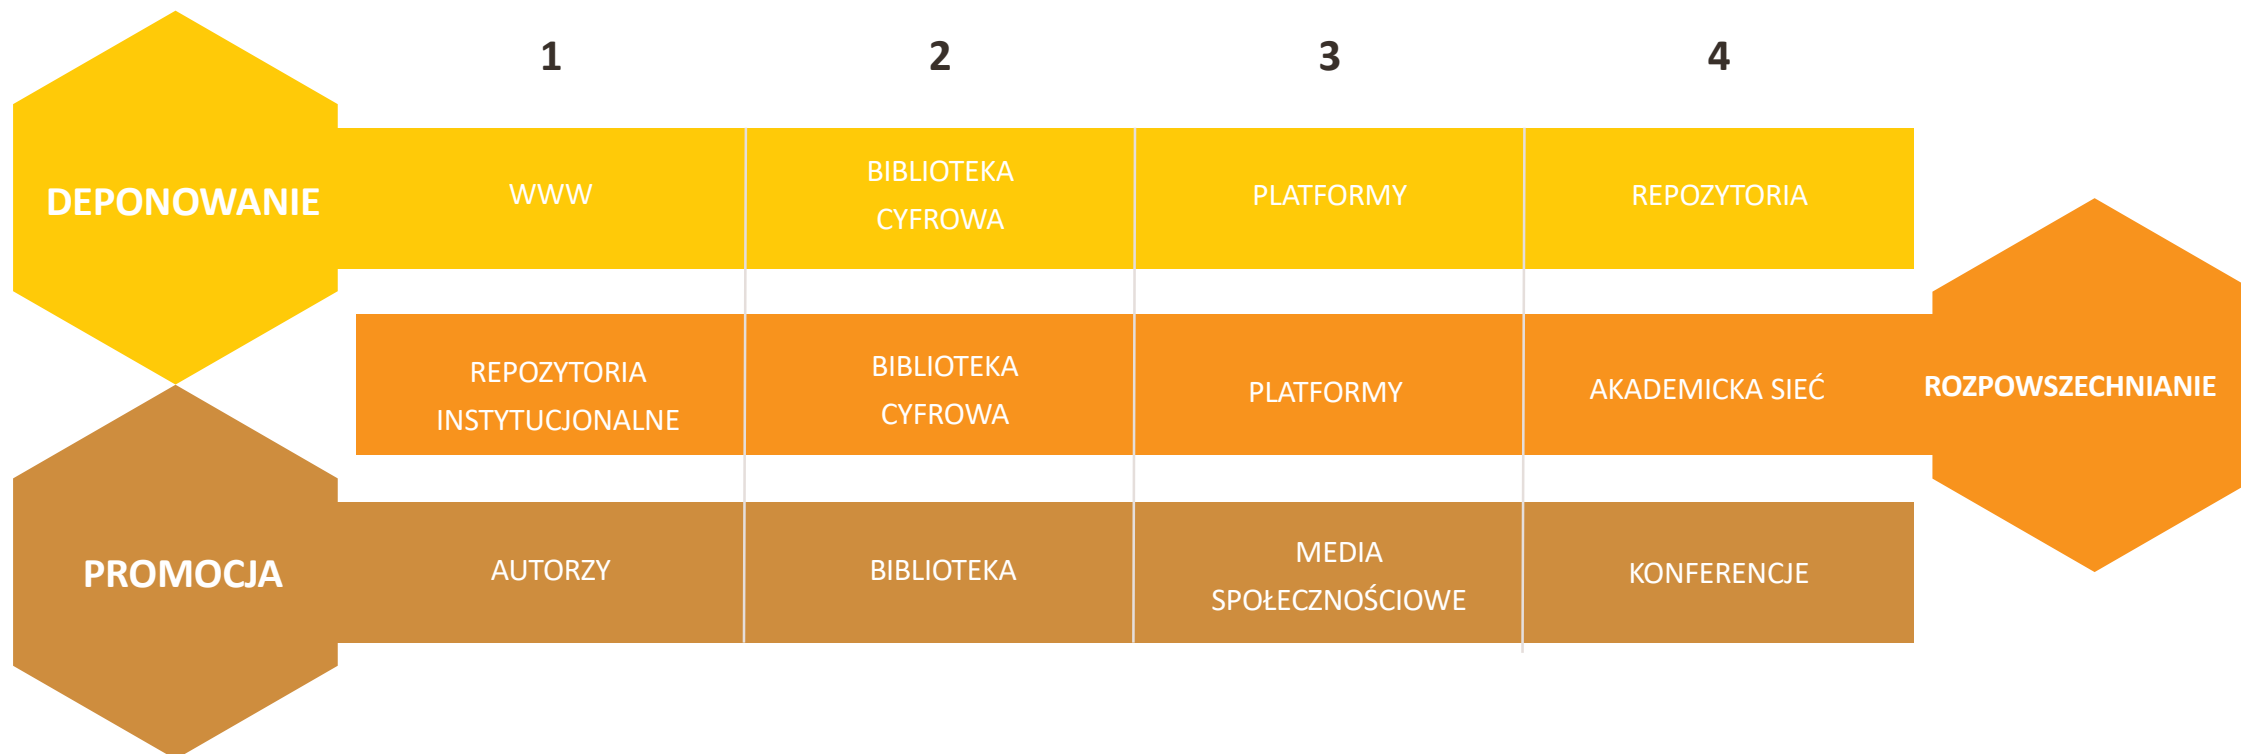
|  | 1 | 2 | 3 | 4 |  |
|---|---|---|---|---|---|
| DEPONOWANIE | WWW | BIBLIOTEKA CYFROWA | PLATFORMY | REPOZYTORIA |  |
|  | REPOZYTORIA INSTYTUCJONALNE | BIBLIOTEKA CYFROWA | PLATFORMY | AKADEMICKA SIEĆ | ROZPOWSZECHNIANIE |
| PROMOCJA | AUTORZY | BIBLIOTEKA | MEDIA SPOŁECZNOŚCIOWE | KONFERENCJE |  |